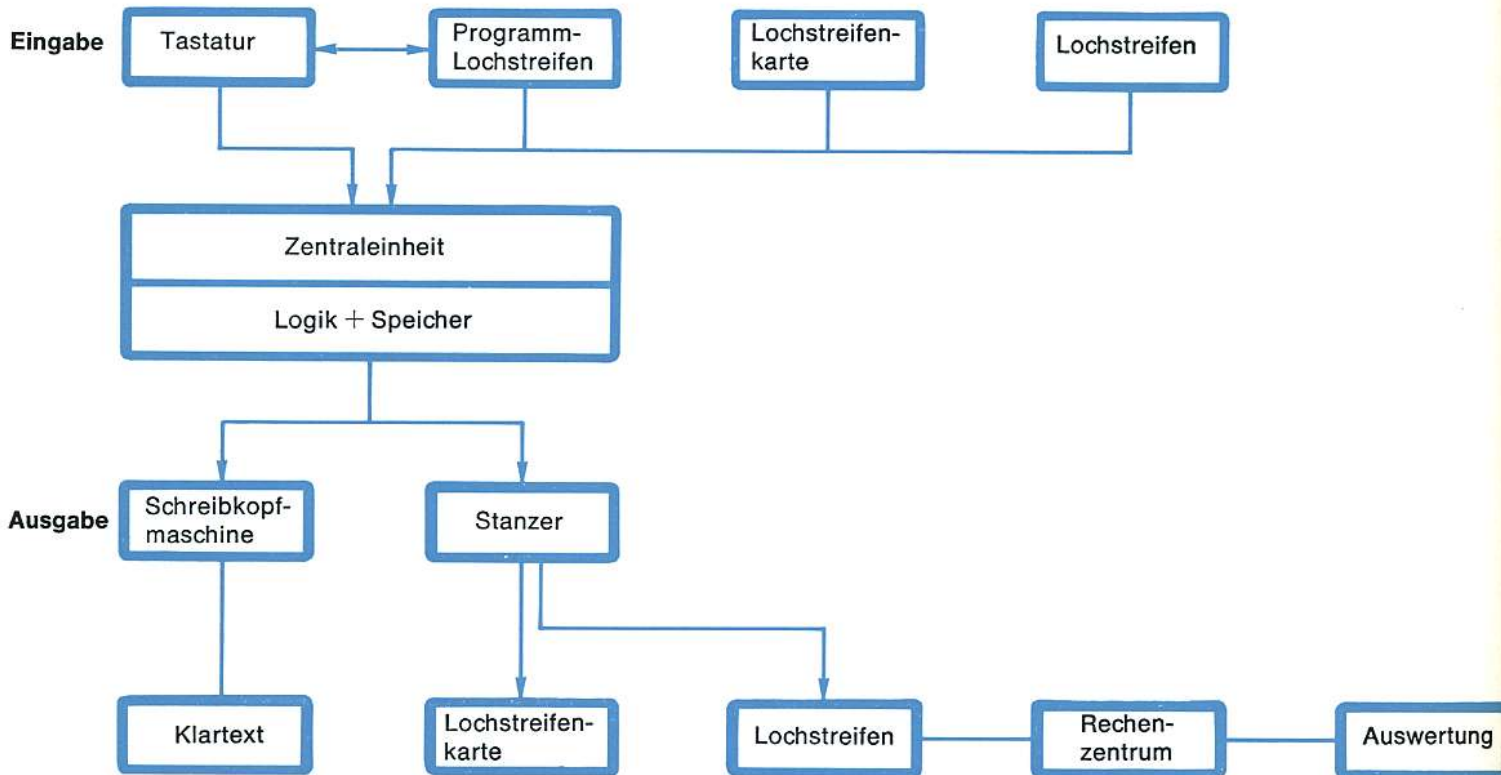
Eingabe

Tastatur

Programm-Lochstreifen

Lochstreifen-karte

Lochstreifen

Zentraleinheit

Logik + Speicher

Ausgabe

Schreibkopf-maschine

Stanzer

Klartext

Lochstreifen-karte

Lochstreifen

Rechen-zentrum

Auswertung